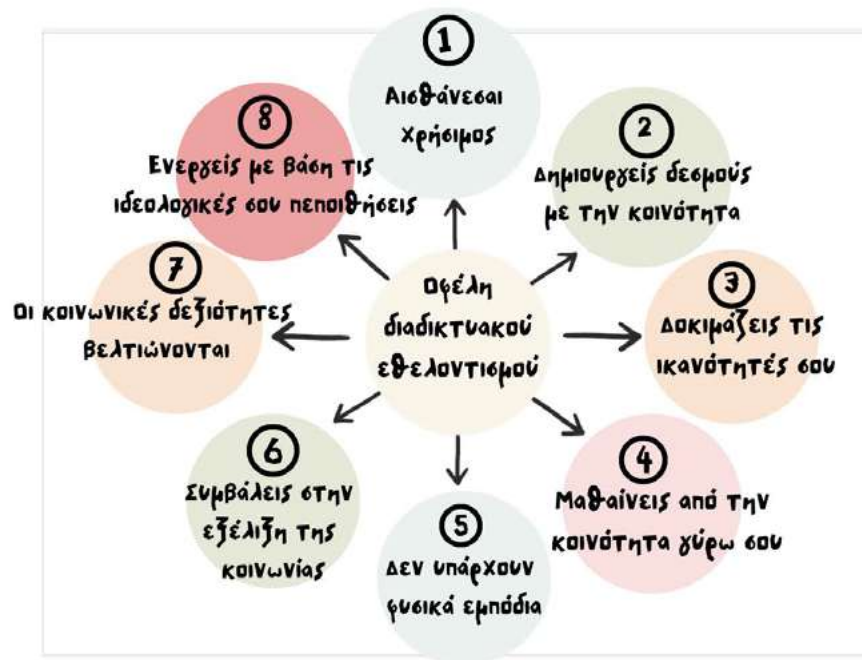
Οφέλη διαδικτυακού εθελοντισμού

1
Αισθάνεσαι Χρήσιμος

2
Δημιουργείς δεσμούς με την κοινότητα

3
Δοκιμάζεις τις ικανότητές σου

4
Μαθαίνεις από την κοινότητα γύρω σου

5
Δεν υπάρχουν φυσικά εμπόδια

6
Συμβάλεις στην εξέλιξη της κοινωνίας

7
Οι κοινωνικές δεξιότητες βελτιώνονται

8
Ενεργείς με βάση τις ιδεολογικές σου πεποιθήσεις